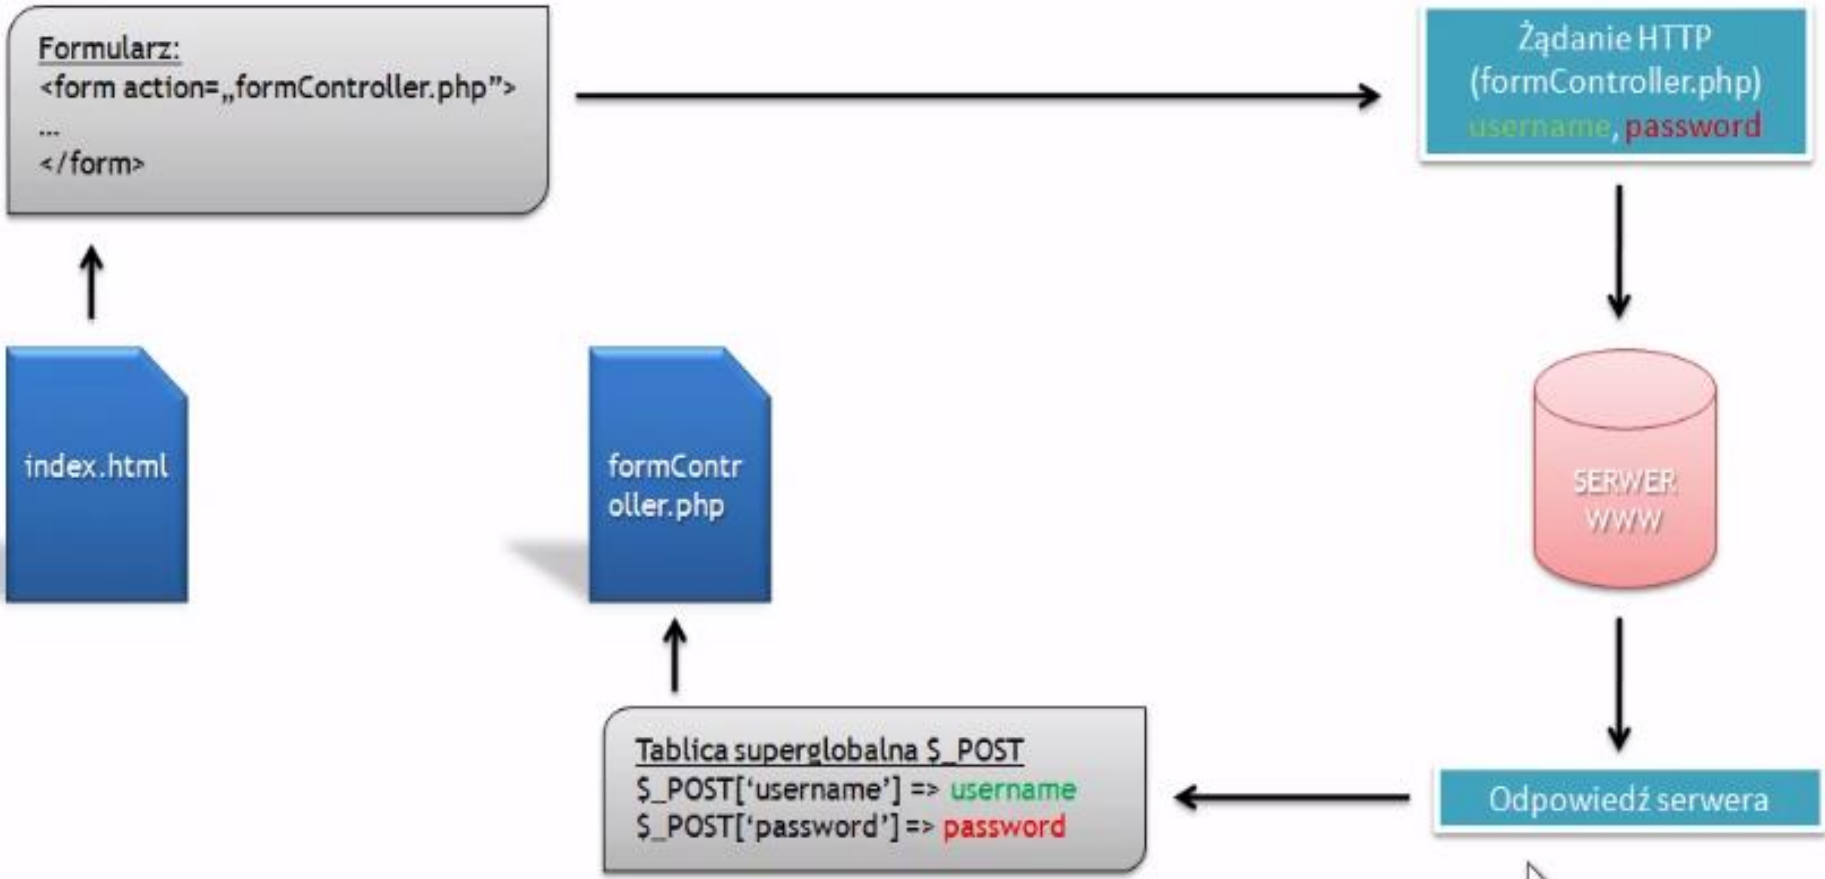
Formularz:
<form action=„formController.php”>
...
</form>

Żądanie HTTP
(formController.php)
username, password

index.html

formController.php

SERWER WWW

Tablica superglobalna $_POST
$_POST[‘username’] => username
$_POST[‘password’] => password

Odpowiedź serwera